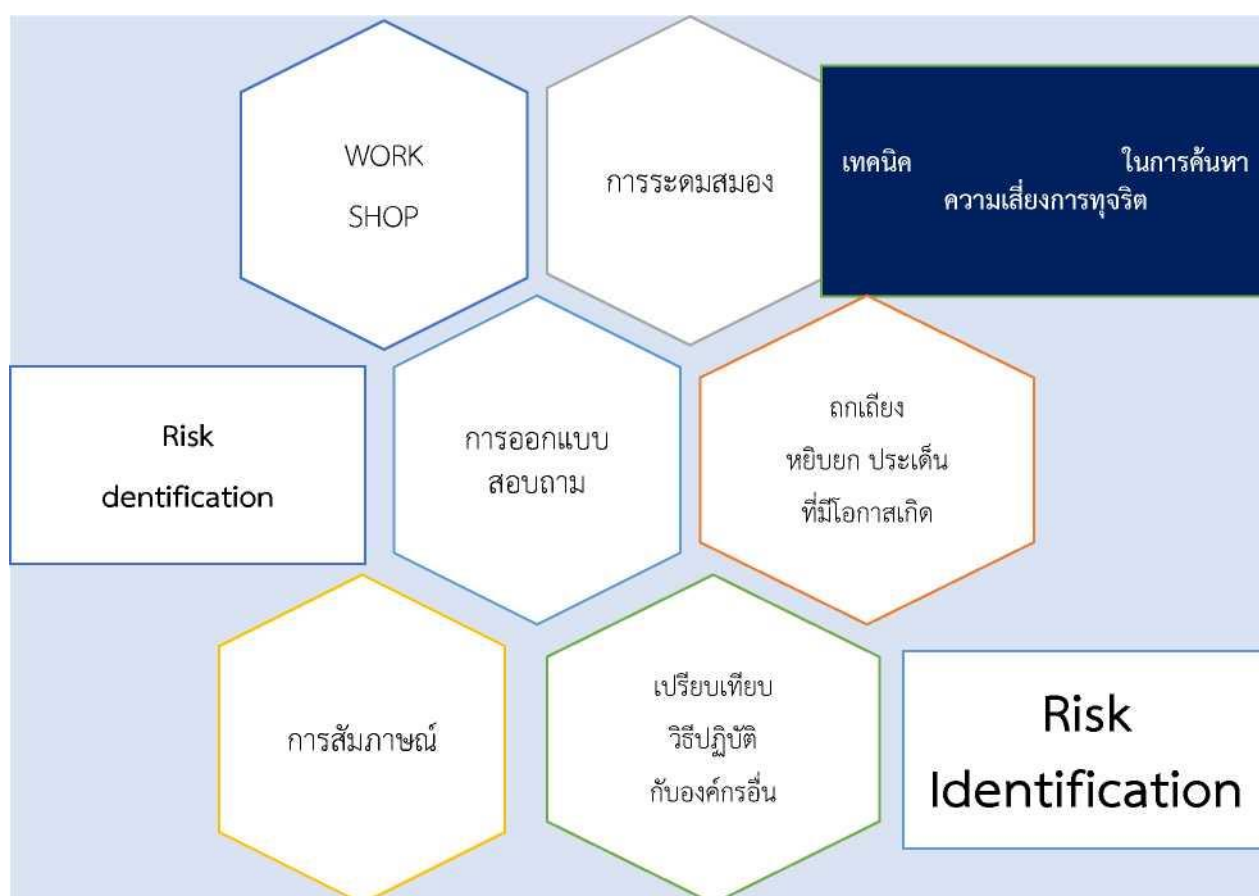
WORK SHOP

การระดมสมอง

เทคนิค ในการค้นหาความเสี่ยงการทุจริต

Risk dentification

การออกแบบสอบถาม

ถกเถียง หยิบยก ประเด็น ที่มีโอกาสเกิด

การสัมภาษณ์

เปรียบเทียบ วิธีปฏิบัติ กับองค์กรอื่น

Risk Identification